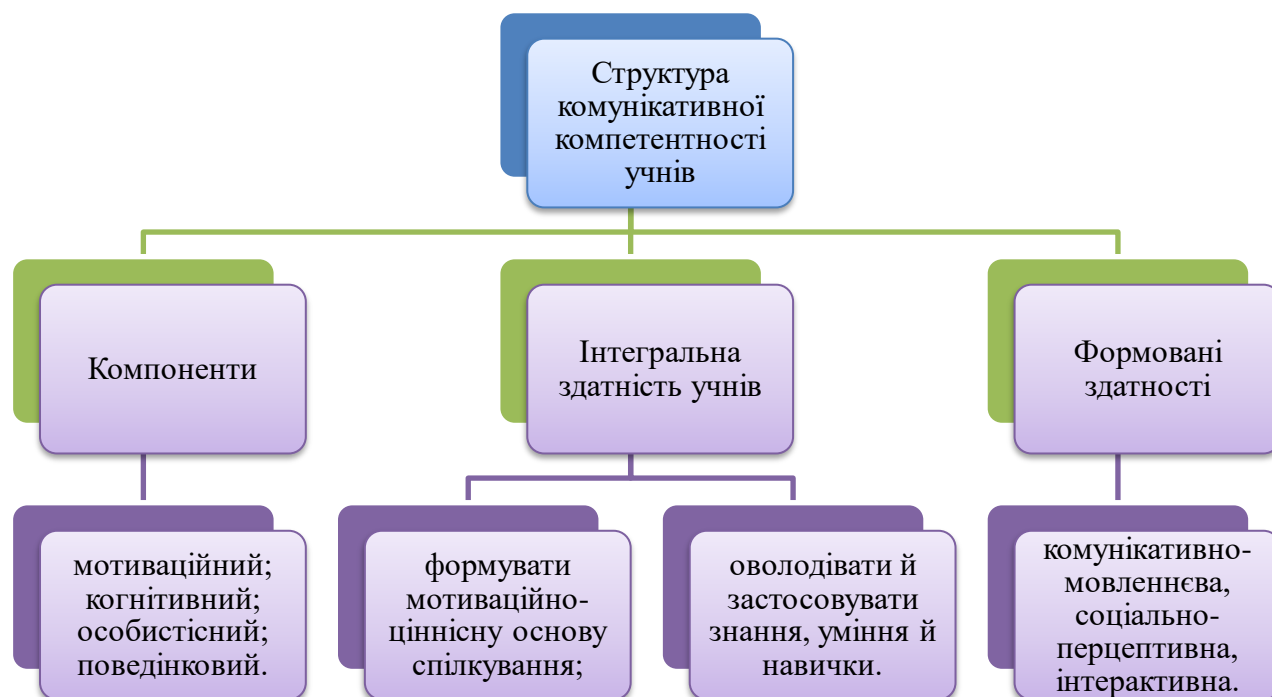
Структура комунікативної компетентності учнів

Компоненти

Інтегральна здатність учнів

Формовані здатності

мотиваційний; когнітивний; особистісний; поведінковий.

формувати мотиваційно-ціннісну основу спілкування;

оволодівати й застосовувати знання, уміння й навички.

комунікативно-мовленнєва, соціально-перцептивна, інтерактивна.